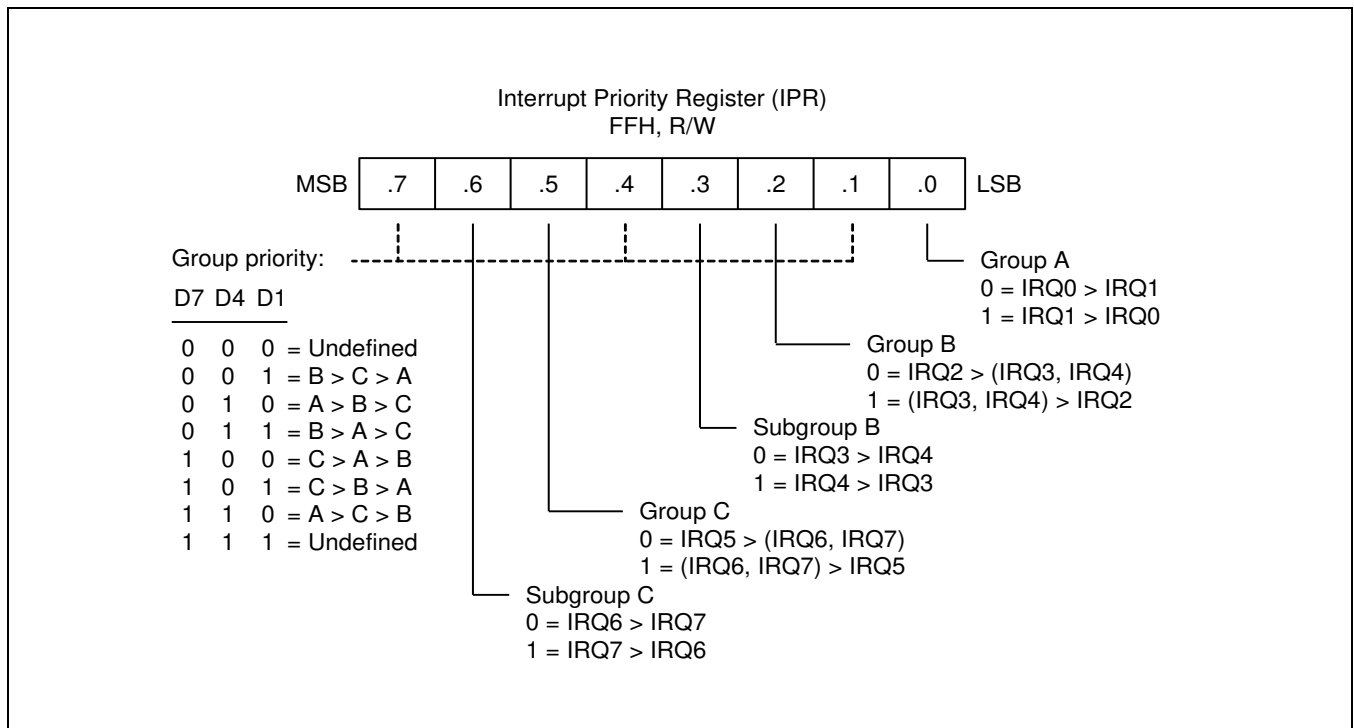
Interrupt Priority Register (IPR)
FFH, R/W

| MSB | .7 | .6 | .5 | .4 | .3 | .2 | .1 | .0 | LSB |
|---|---|---|---|---|---|---|---|---|---|

Group priority:

| D7 | D4 | D1 | |
|---|---|---|---|
| 0 | 0 | 0 | = Undefined |
| 0 | 0 | 1 | = B > C > A |
| 0 | 1 | 0 | = A > B > C |
| 0 | 1 | 1 | = B > A > C |
| 1 | 0 | 0 | = C > A > B |
| 1 | 0 | 1 | = C > B > A |
| 1 | 1 | 0 | = A > C > B |
| 1 | 1 | 1 | = Undefined |

Group A
0 = IRQ0 > IRQ1
1 = IRQ1 > IRQ0

Group B
0 = IRQ2 > (IRQ3, IRQ4)
1 = (IRQ3, IRQ4) > IRQ2

Subgroup B
0 = IRQ3 > IRQ4
1 = IRQ4 > IRQ3

Group C
0 = IRQ5 > (IRQ6, IRQ7)
1 = (IRQ6, IRQ7) > IRQ5

Subgroup C
0 = IRQ6 > IRQ7
1 = IRQ7 > IRQ6